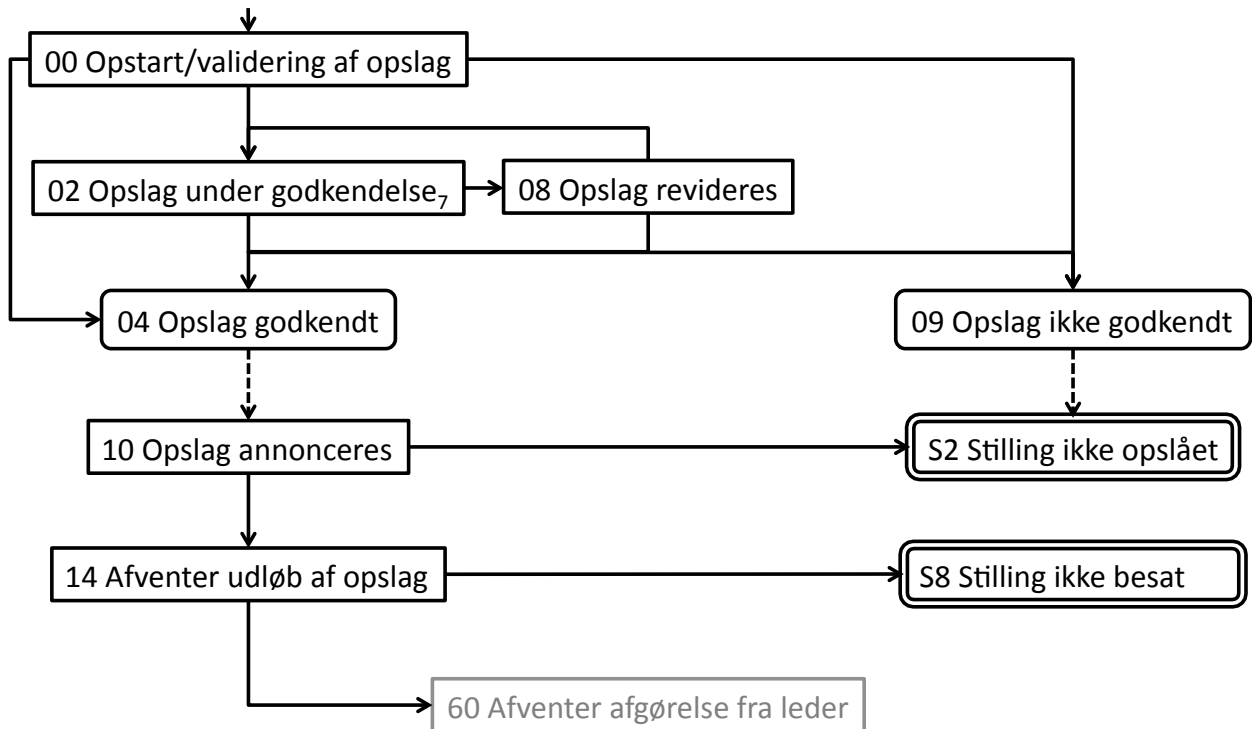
00 Opstart/validering af opslag

02 Opslag under godkendelse$_7$

08 Opslag revideres

04 Opslag godkendt

09 Opslag ikke godkendt

10 Opslag annonceres

S2 Stilling ikke opslået

14 Afventer udløb af opslag

S8 Stilling ikke besat

60 Afventer afgørelse fra leder